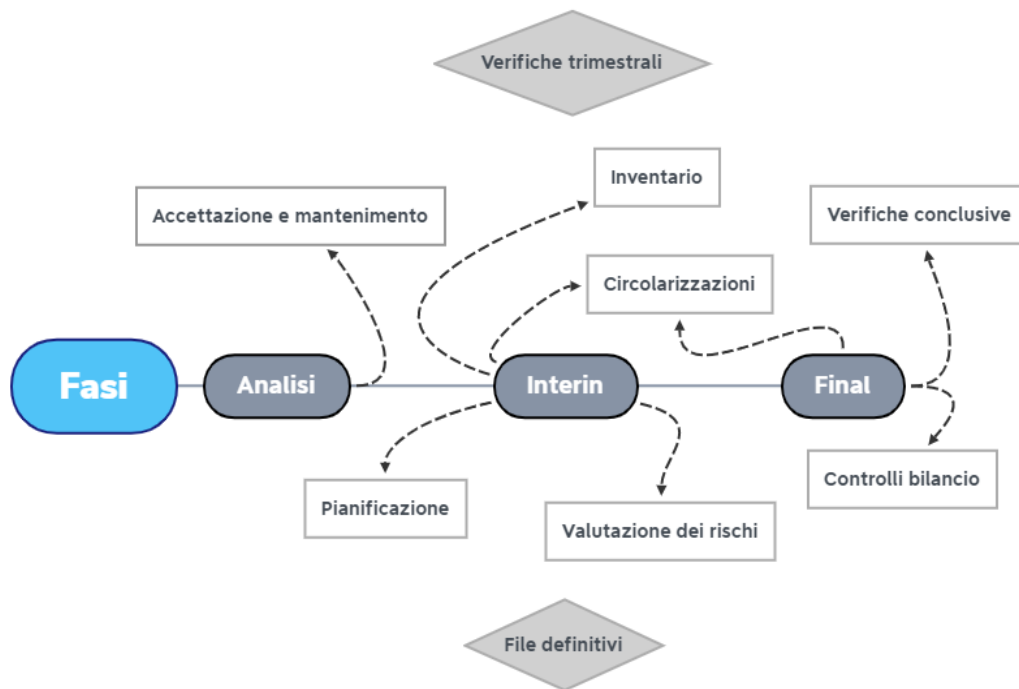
Verifiche trimestrali

Inventario

Accettazione e mantenimento

Verifiche conclusive

Circolarizzazioni

Fasi

Analisi

Interin

Final

Controlli bilancio

Pianificazione

Valutazione dei rischi

File definitivi